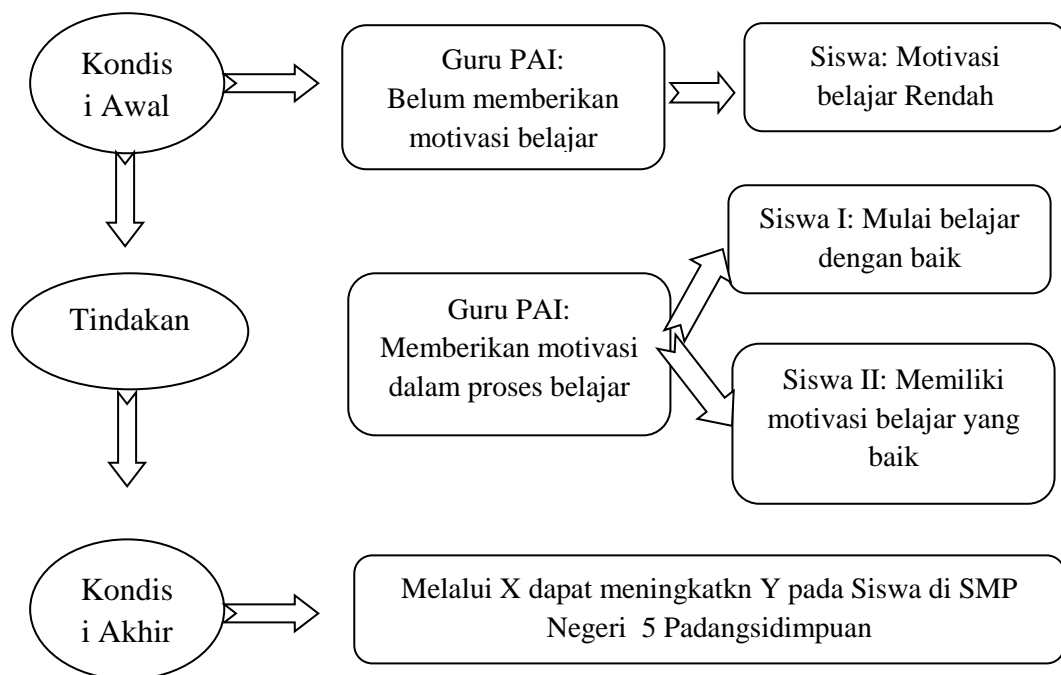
Kondis i Awal

Guru PAI: Belum memberikan motivasi belajar

Siswa: Motivasi belajar Rendah

Tindakan

Guru PAI: Memberikan motivasi dalam proses belajar

Siswa I: Mulai belajar dengan baik

Siswa II: Memiliki motivasi belajar yang baik

Kondis i Akhir

Melalui X dapat meningkatkn Y pada Siswa di SMP Negeri 5 Padangsidimpuan